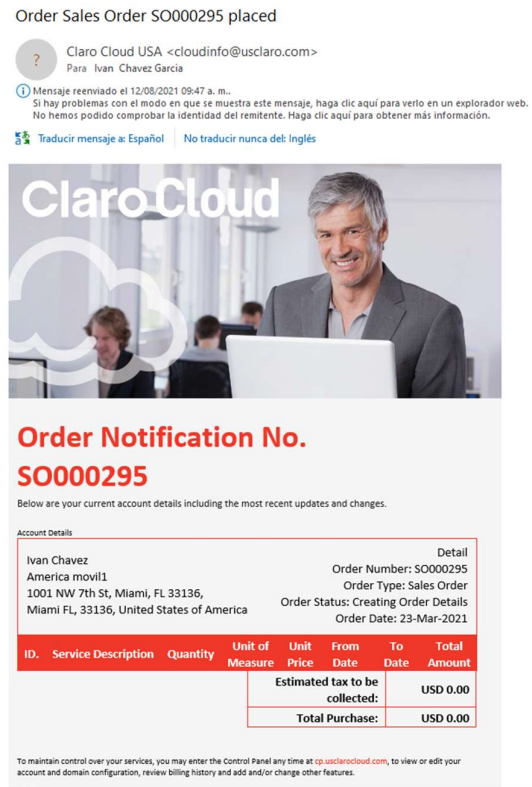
Order Sales Order SO000295 placed

?

Claro Cloud USA <cloudinfo@usclaro.com>
Para Ivan Chavez Garcia

Mensaje reenviado el 12/08/2021 09:47 a. m..
Si hay problemas con el modo en que se muestra este mensaje, haga clic aquí para verlo en un explorador web.
No hemos podido comprobar la identidad del remitente. Haga clic aquí para obtener más información.

Traducir mensaje a: Español | No traducir nunca del: Inglés

Claro Cloud

Order Notification No. SO000295

Below are your current account details including the most recent updates and changes.

Account Details

Ivan Chavez
America movil1
1001 NW 7th St, Miami, FL 33136,
Miami FL, 33136, United States of America

Detail
Order Number: SO000295
Order Type: Sales Order
Order Status: Creating Order Details
Order Date: 23-Mar-2021

| ID. | Service Description | Quantity | Unit of Measure | Unit Price | From Date | To Date | Total Amount |
|---|---|---|---|---|---|---|---|
| | | | | Estimated tax to be collected: | | | USD 0.00 |
| | | | | Total Purchase: | | | USD 0.00 |

To maintain control over your services, you may enter the Control Panel any time at cp.usclarocloud.com, to view or edit your account and domain configuration, review billing history and add and/or change other features.